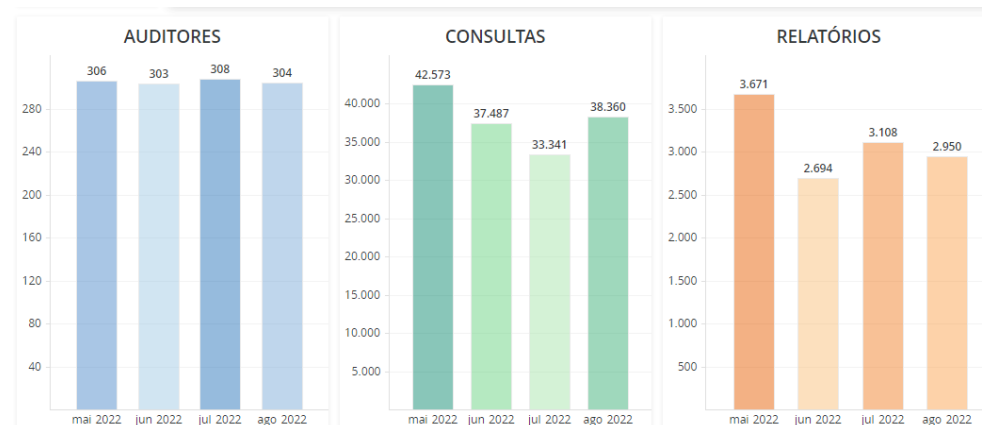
AUDITORES

306 303 308 304

280
240
200
160
120
80
40

mai 2022 jun 2022 jul 2022 ago 2022

CONSULTAS

42.573 37.487 33.341 38.360

40.000
35.000
30.000
25.000
20.000
15.000
10.000
5.000

mai 2022 jun 2022 jul 2022 ago 2022

RELATÓRIOS

3.671 2.694 3.108 2.950

3.500
3.000
2.500
2.000
1.500
1.000
500

mai 2022 jun 2022 jul 2022 ago 2022